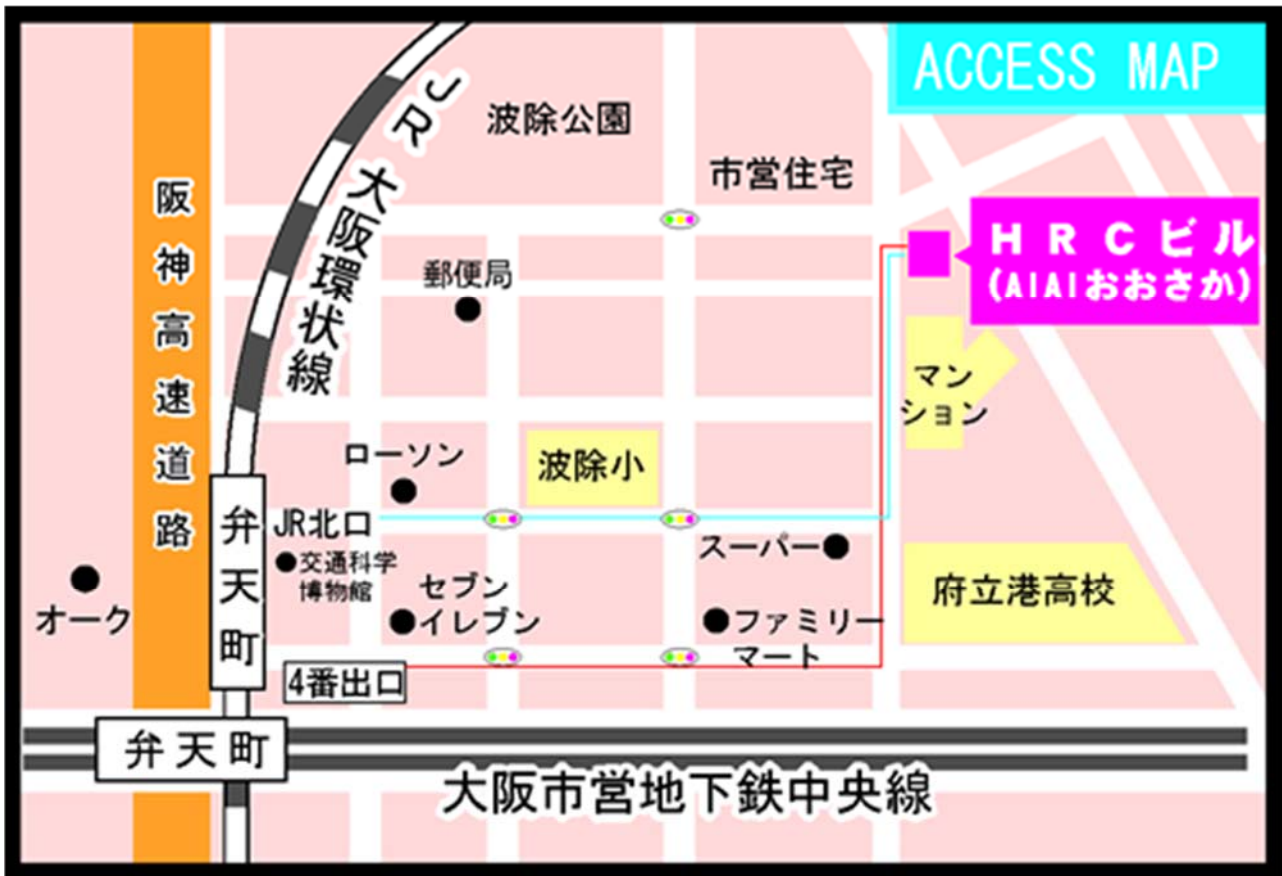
ACCESS MAP

JR大阪環状線

波除公園

市営住宅

HRCビル
(AIAIおおさか)

阪神高速道路

郵便局

マンション

ローソン

波除小

JR北口

弁天町

スーパー

●交通科学博物館

セブンイレブン

ファミリーマート

府立港高校

オーク

4番出口

弁天町

大阪市営地下鉄中央線